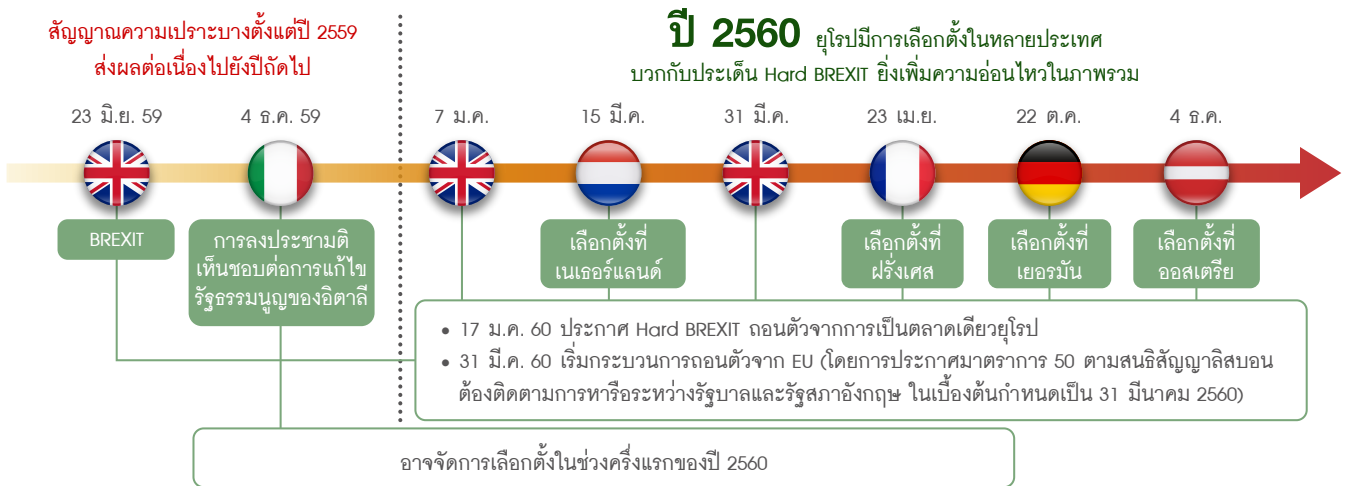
สัญญาณความเปราะบางตั้งแต่ปี 2559
ส่งผลต่อเนื่องไปยังปีถัดไป

ปี 2560 ยุโรปมีการเลือกตั้งในหลายประเทศ
บวกกับประเด็น Hard BREXIT ยิ่งเพิ่มความอ่อนไหวในภาพรวม

23 มิ.ย. 59

4 ธ.ค. 59

7 ม.ค.

15 มี.ค.

31 มี.ค.

23 เม.ย.

22 ต.ค.

4 ธ.ค.

BREXIT

การลงประชามติเห็นชอบต่อการแก้ไขรัฐธรรมนูญของอิตาลี

เลือกตั้งที่เนเธอร์แลนด์

เลือกตั้งที่ฝรั่งเศส

เลือกตั้งที่เยอรมัน

เลือกตั้งที่ออสเตรีย

• 17 ม.ค. 60 ประกาศ Hard BREXIT ถอนตัวจากการเป็นตลาดเดียวยุโรป
• 31 มี.ค. 60 เริ่มกระบวนการถอนตัวจาก EU (โดยการประกาศมาตรา 50 ตามสนธิสัญญาลิสบอน ต้องติดตามการหารือระหว่างรัฐบาลและรัฐสภาอังกฤษ ในเบื้องต้นกำหนดเป็น 31 มีนาคม 2560)

อาจจัดการเลือกตั้งในช่วงครึ่งแรกของปี 2560